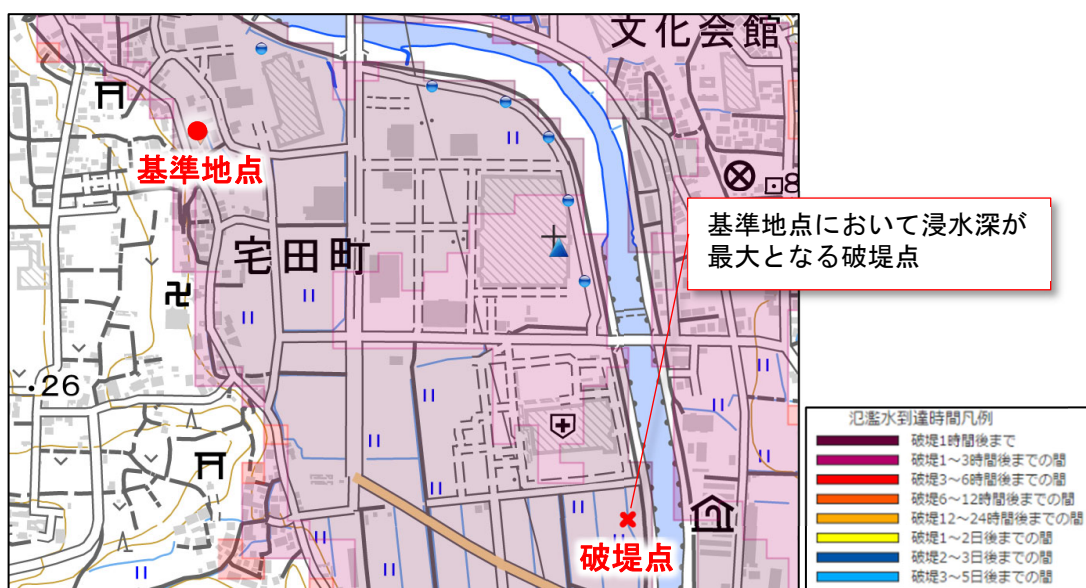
文化会館

基準地点

宅田町

・26

基準地点において浸水深が最大となる破堤点

破堤点

氾濫水到達時間凡例
破堤1時間後まで
破堤1～3時間後までの間
破堤3～6時間後までの間
破堤6～12時間後までの間
破堤12～24時間後までの間
破堤1～2日後までの間
破堤2～3日後までの間
破堤3～5日後までの間